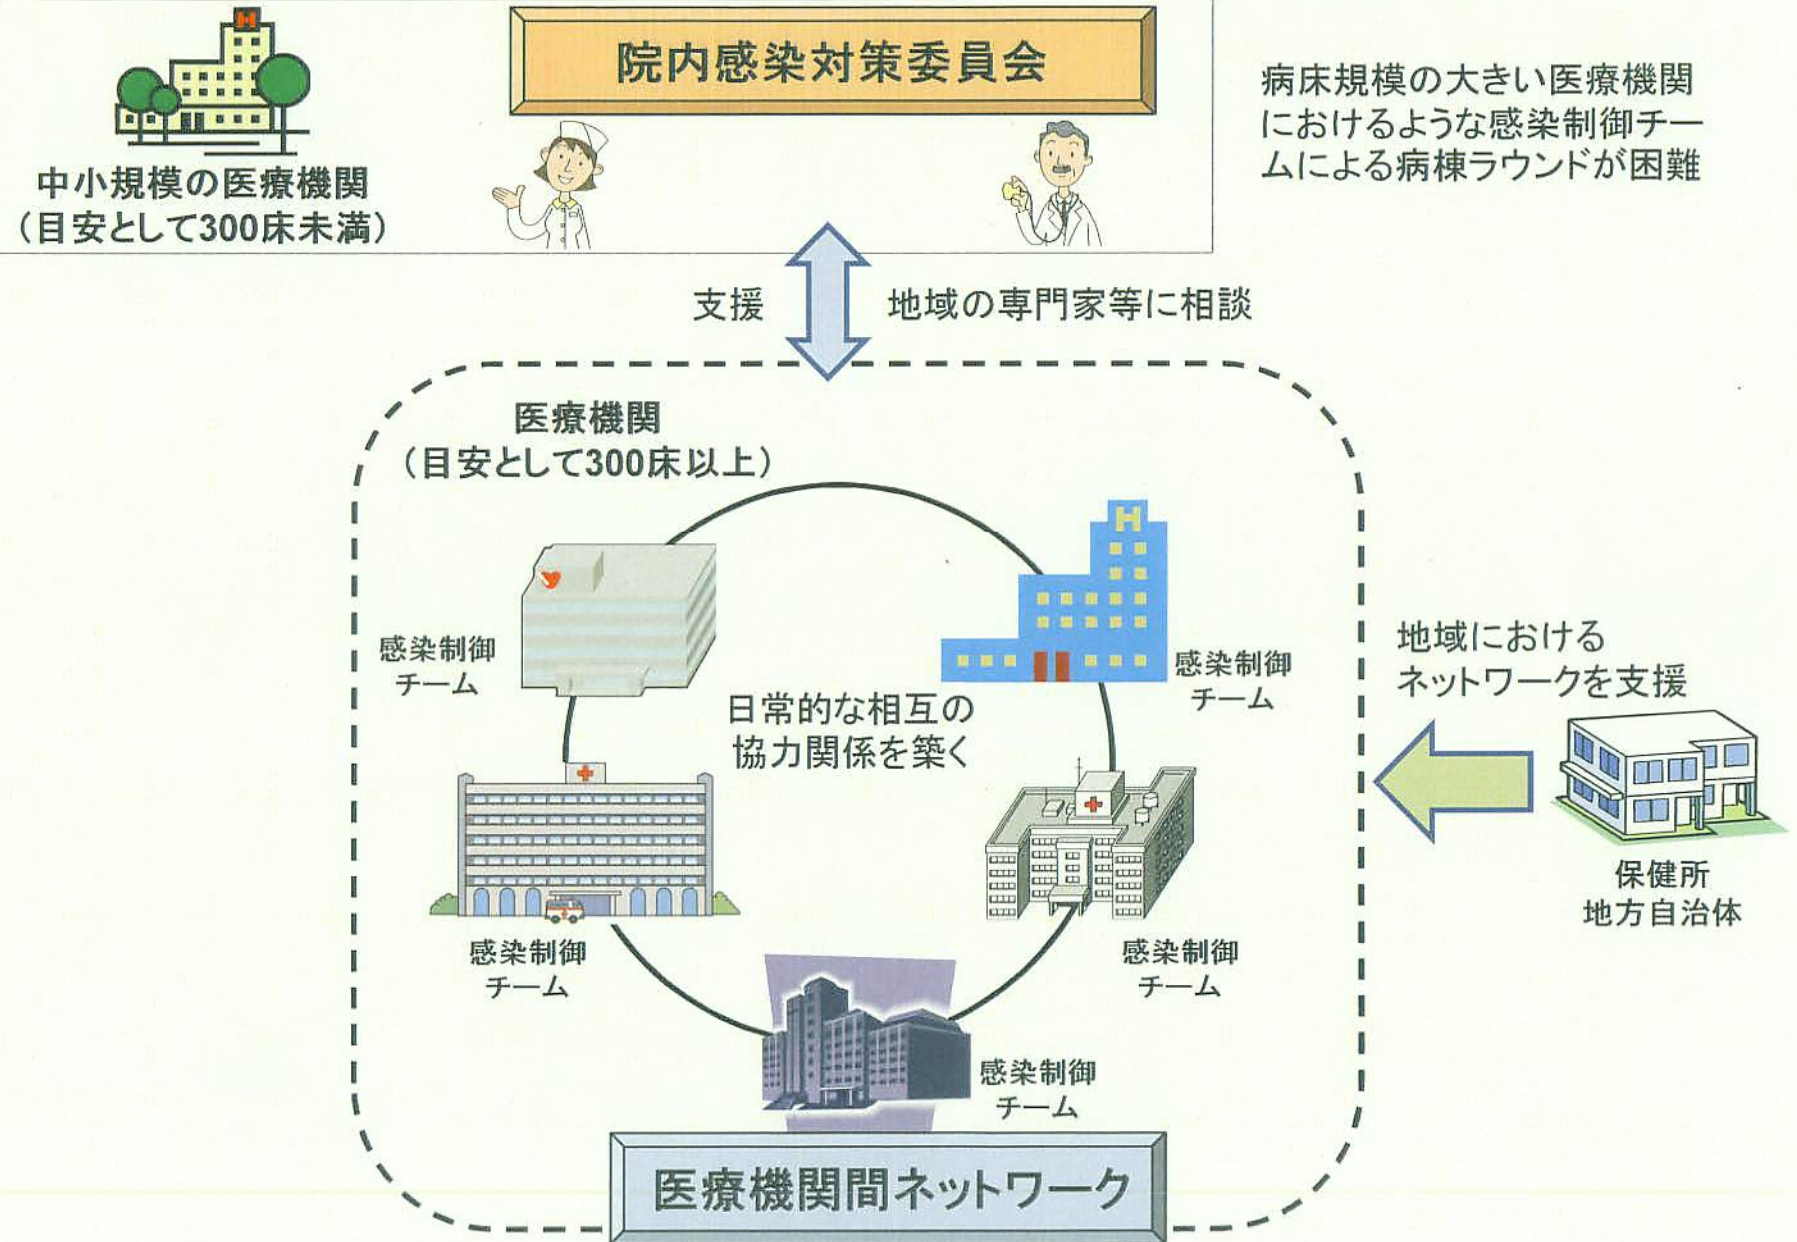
中小規模の医療機関
（目安として300床未満）

院内感染対策委員会

病床規模の大きい医療機関におけるような感染制御チームによる病棟ラウンドが困難

支援

地域の専門家等に相談

医療機関
（目安として300床以上）

感染制御チーム

感染制御チーム

日常的な相互の協力関係を築く

感染制御チーム

感染制御チーム

感染制御チーム

地域におけるネットワークを支援

保健所
地方自治体

医療機関間ネットワーク